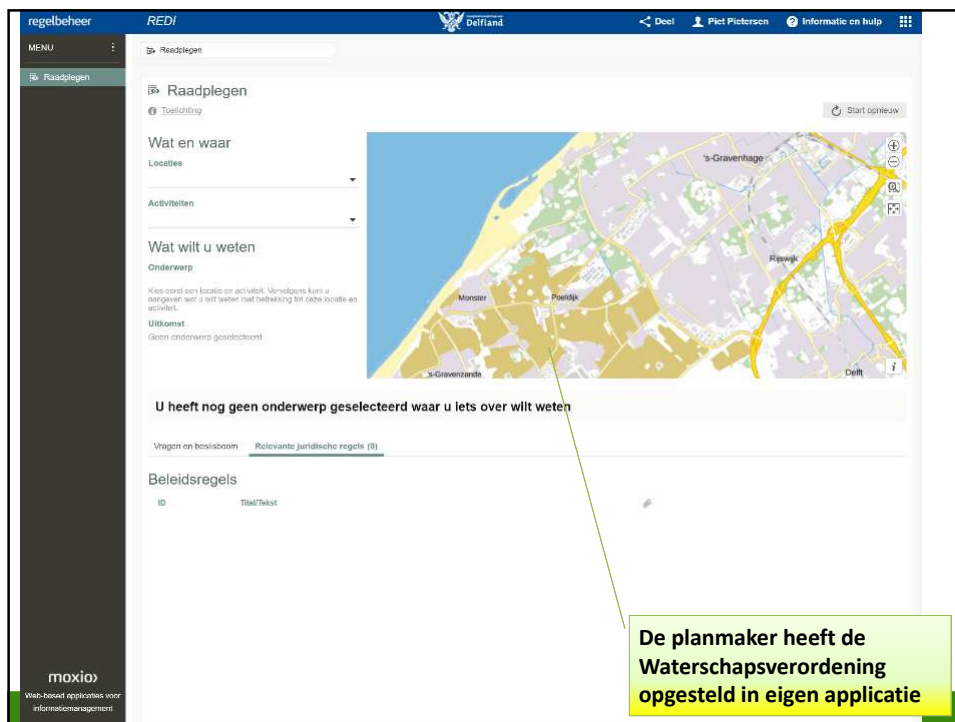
regelbeheer REDI Delfland Deel Piet Pietersen Informatie en hulp

MENU

Raadplegen

Raadplegen

Raadplegen

Toelichting

Start opnieuw

Wat en waar

Locaties

Activiteiten

Wat wilt u weten

Onderwerp

Kies eerst een locatie en activiteit. Vervolgens kunt u aangeven wat u wilt weten met betrekking tot deze locatie en activiteit.

Uitkomst

Geen onderwerp geselecteerd

's-Gravenhage

Rijswijk

Monster

Poeldijk

's-Gravenzande

Delft

U heeft nog geen onderwerp geselecteerd waar u iets over wilt weten

Vragen en beslisboom Relevante juridische regels (0)

Beleidsregels

ID Titel/Tekst

De planmaker heeft de Waterschapsverordening opgesteld in eigen applicatie

moxio

Web-based applicaties voor informatiemanagement